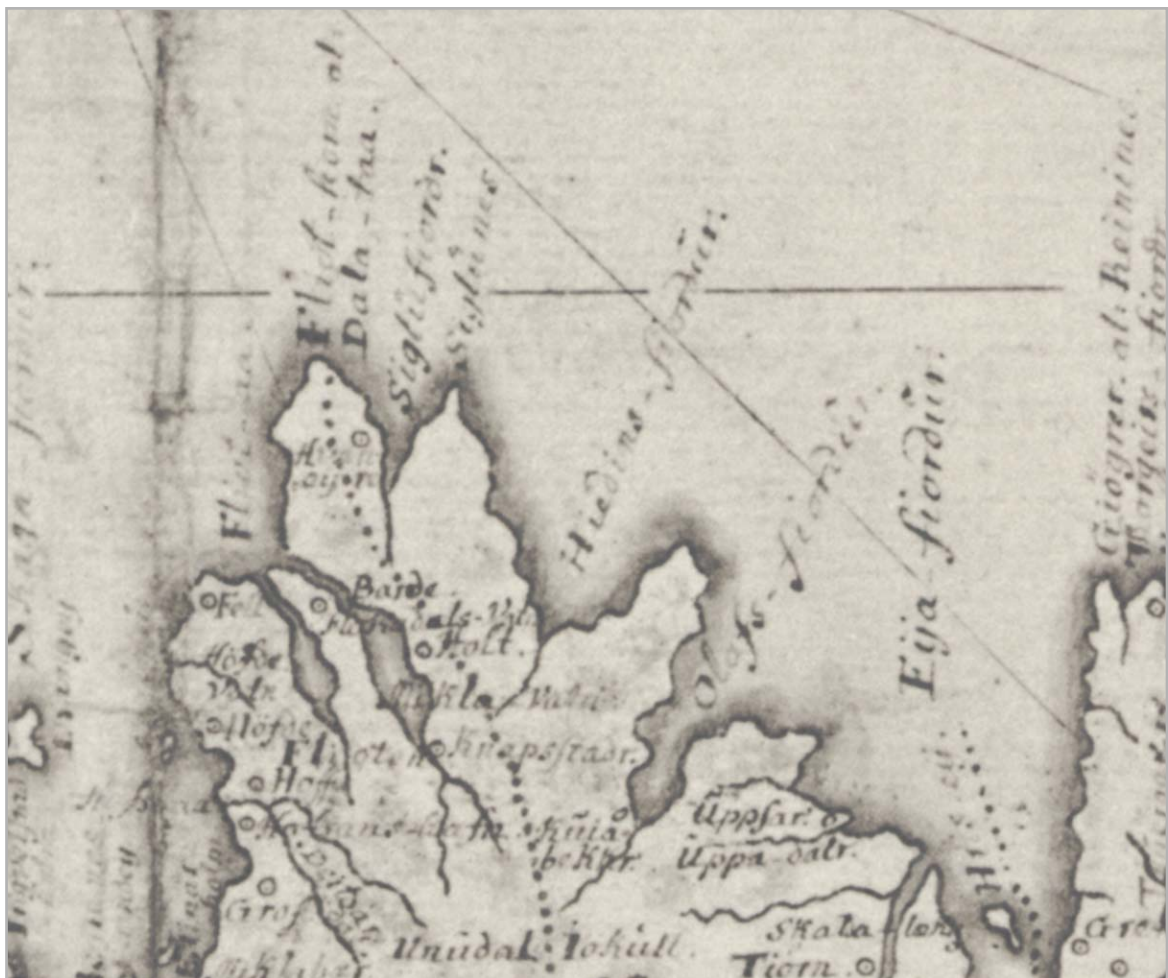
Fliot-heit al.
Dala-traa.
Siglufiordr.
Siglunes
Hiedins fiordur.
Olafs fiordur.
Eija fiordur.
Gioegr. al. Reinines
Flioten
Hvann-eijri
Baide
Fliotdals-Vatn
Holt
Miklavatn
Knapsstadr.
Fell
Höfde Vatn
Hofsos
Hoffe
Kniia bekr
Uppsar.
Uppa-dalr.
Skala
Unudal. Iokull.
Tiorn
Gref
Miklabr
Eija
Hofs
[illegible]